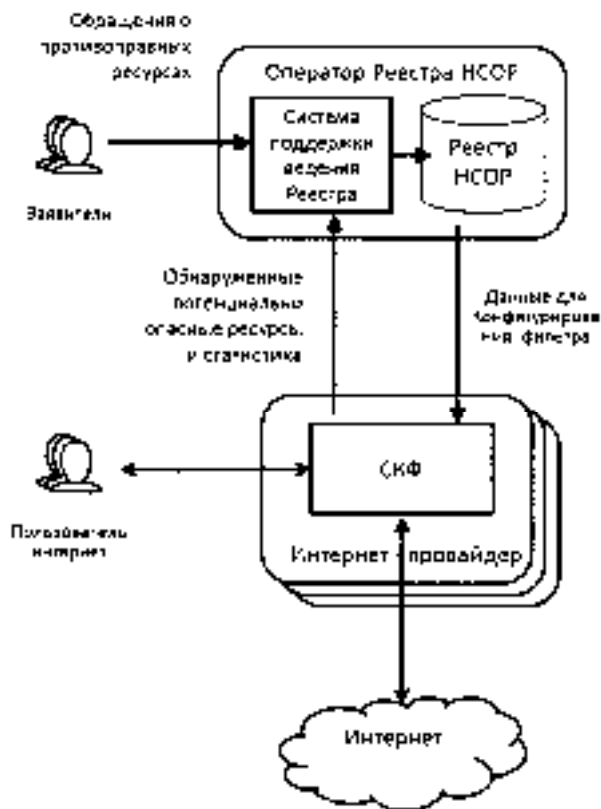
Обращения о противоправных ресурсах

Оператор Реестра НСОР

Система поддержки ведения Реестра

Реестр НСОР

Заявители

Обнаруженные потенциально опасные ресурсы, и статистика

Данные для конфигурирования фильтра

СКФ

Пользователь интернет

Интернет - провайдер

Интернет